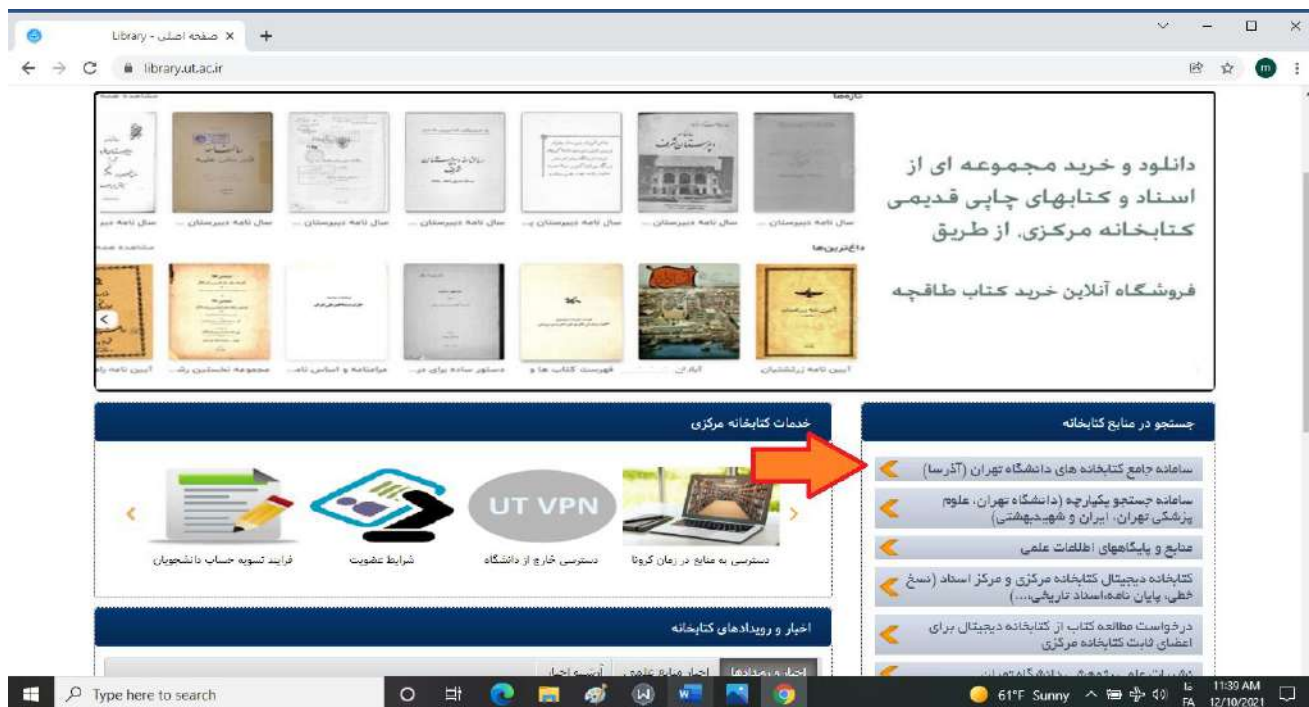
Library - صفحه اصلی ×
library.ut.ac.ir

دانلود و خرید مجموعه ای از اسناد و کتابهای چاپی قدیمی کتابخانه مرکزی. از طریق

فروشگاه آنلاین خرید کتاب طاقچه

سال نامه دبیرستان ... سال نامه دبیرستان ... سال نامه دبیرستان ... سال نامه دبیرستان پ... سال نامه دبیرستان ... سال نامه دبیرستان ... سال نامه دبیر

آیین نامه زرتشتیان ... فهرست کتاب ها و ... دستور ساده برای ... مرامنامه و اساس نام... مجموعه نخستین رشـ... آیین نامه راه

جستجو در منابع کتابخانه

سامانه جامع کتابخانه های دانشگاه تهران (آذرسا)

سامانه جستجو یکپارچه (دانشگاه تهران، علوم پزشکی تهران، ایران و شهیدبهشتی)

منابع و پایگاههای اطلاعات علمی

کتابخانه دیجیتال کتابخانه مرکزی و مرکز اسناد (نسخ خطی، پایان نامه،اسناد تاریخی،...)

درخواست مطالعه کتاب از کتابخانه دیجیتال برای اعضای ثابت کتابخانه مرکزی

خدمات کتابخانه مرکزی

UT VPN

دسترسی به منابع در زمان کرونا
دسترسی خارج از دانشگاه
شرایط عضویت
فرایند تسویه حساب دانشجویان

اخبار و رویدادهای کتابخانه

اخبار و رویدادها
اخبار منابع علمی
آرشیو اخبار

Type here to search
61°F Sunny
FA
11:39 AM
12/10/2021